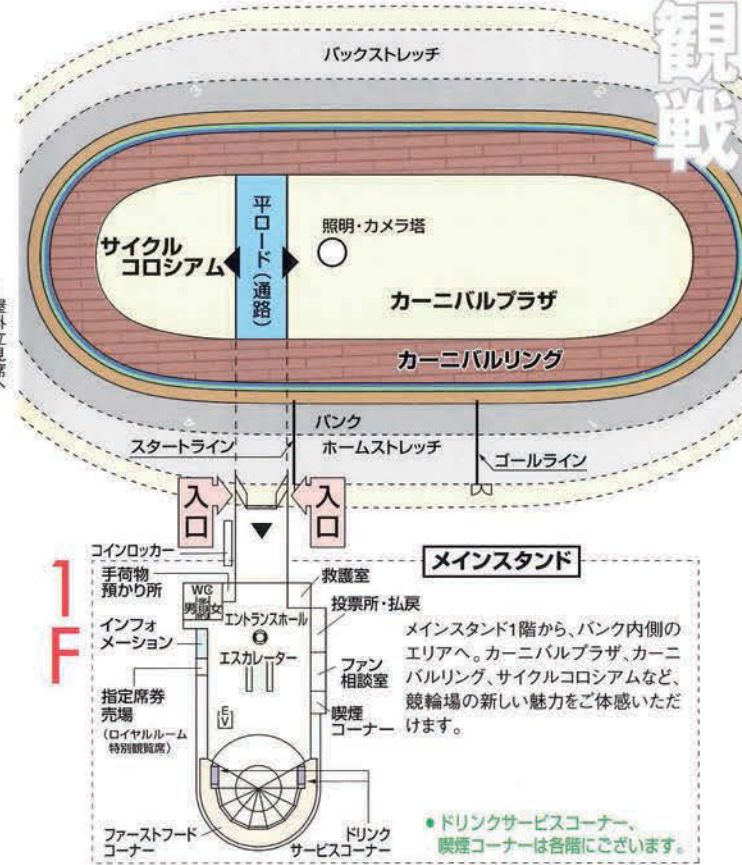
観戦

バックストレッチ

3

2

平ロード(通路)

照明・カメラ塔

サイクルコロシアム

カーニバルプラザ

カーニバルリング

4

1

バンク

スタートライン

ホームストレッチ

ゴールライン

入口

入口

1F

コインロッカー

手荷物預かり所

WC 男 女

インフォメーション

指定席券売場

(ロイヤルルーム特別観覧席)

エントランスホール

エスカレーター

EV

救護室

投票所・払戻

ファン相談室

喫煙コーナー

ファーストフードコーナー

ドリンクサービスコーナー

メインスタンド

メインスタンド1階から、バンク内側のエリアへ。カーニバルプラザ、カーニバルリング、サイクルコロシアムなど、競輪場の新しい魅力をご体感いただけます。

● ドリンクサービスコーナー、喫煙コーナーは各階にございます。